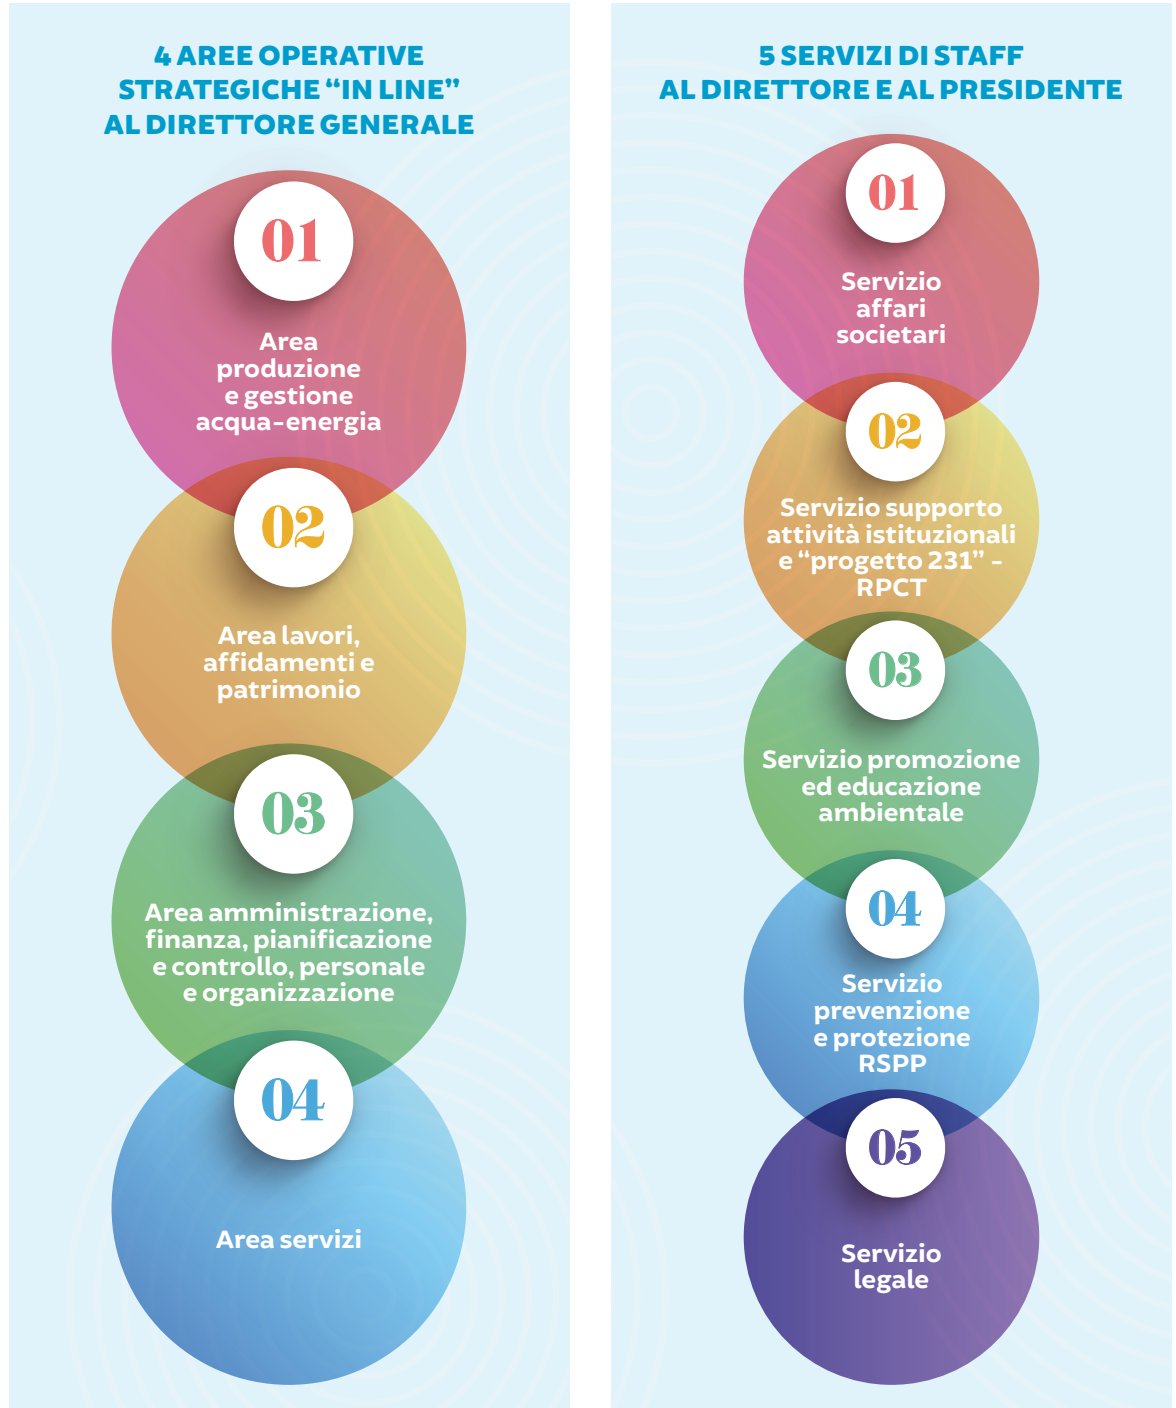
4 AREE OPERATIVE STRATEGICHE “IN LINE” AL DIRETTORE GENERALE

01

Area produzione e gestione acqua-energia

02

Area lavori, affidamenti e patrimonio

03

Area amministrazione, finanza, pianificazione e controllo, personale e organizzazione

04

Area servizi

5 SERVIZI DI STAFF AL DIRETTORE E AL PRESIDENTE

01

Servizio affari societari

02

Servizio supporto attività istituzionali e “progetto 231” - RPCT

03

Servizio promozione ed educazione ambientale

04

Servizio prevenzione e protezione RSPP

05

Servizio legale